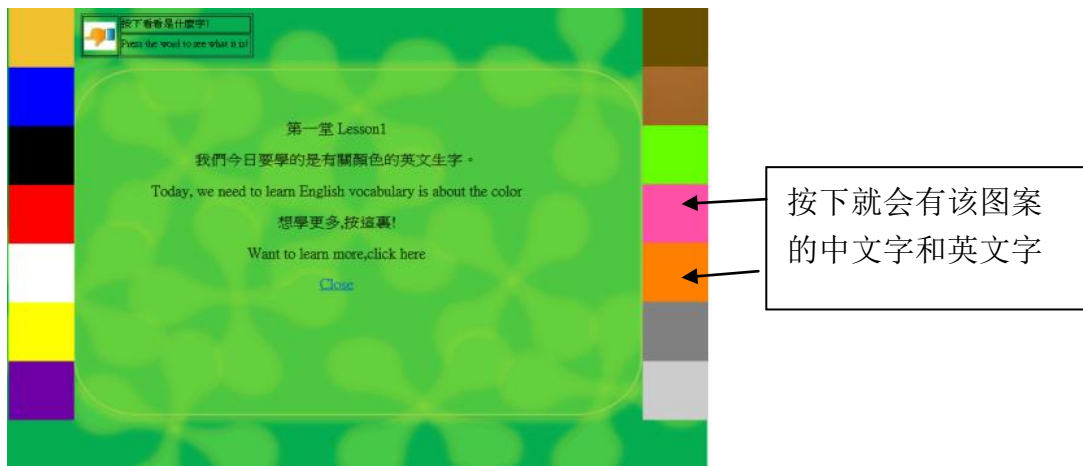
按下看看是什麼字!
Press the word to see what it is!

第一堂 Lesson1

我們今日要學的是有關顏色的英文生字。

Today, we need to learn English vocabulary is about the color

想學更多,按這裏!

Want to learn more,click here

Close

按下就会有该图案的中文字和英文字